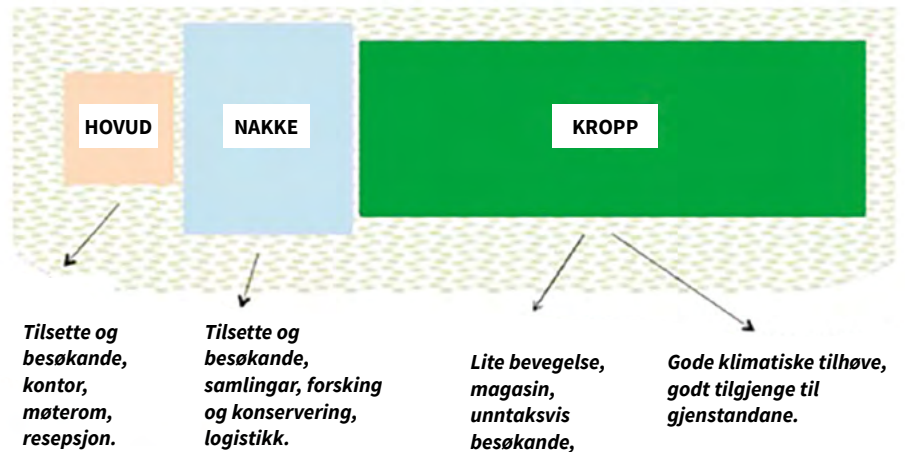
HOVUD

NAKKE

KROPP

Tilsette og besøkande, kontor, møterom, resepsjon.

Tilsette og besøkande, samlingar, forsking og konservering, logistikk.

Lite bevegelse, magasin, unntaksvis besøkande,

Gode klimatiske tilhøve, godt tilgjenge til gjenstandane.